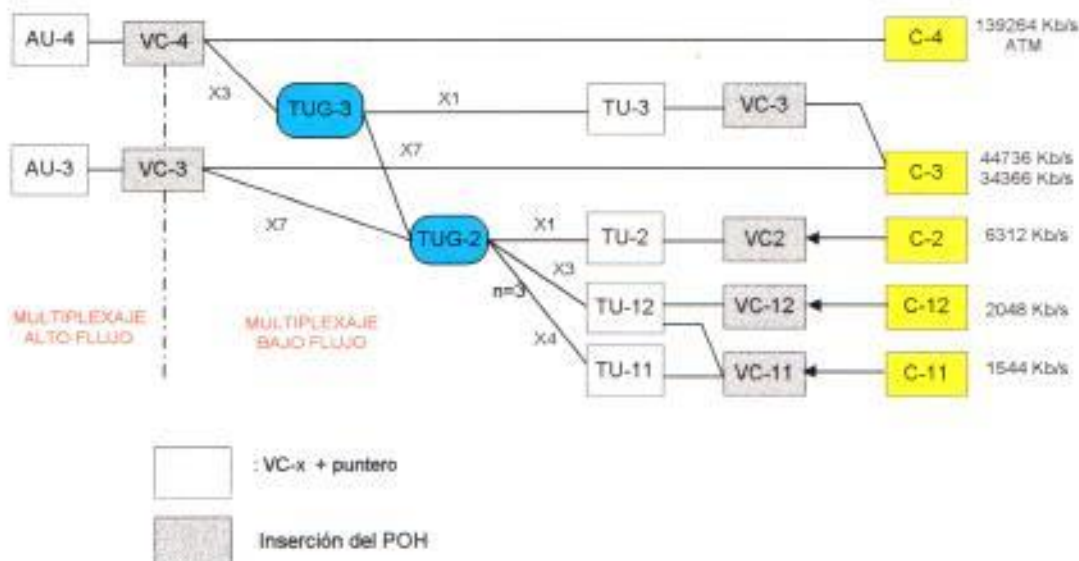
AU-4

VC-4

C-4

139264 Kb/s
ATM

X3

TUG-3

X1

TU-3

VC-3

X7

AU-3

VC-3

C-3

44736 Kb/s
34366 Kb/s

X7

TUG-2

X1

TU-2

VC2

C-2

6312 Kb/s

X3

n=3

TU-12

VC-12

C-12

2048 Kb/s

MULTIPLEXAJE
ALTO FLUJO

MULTIPLEXAJE
BAJO FLUJO

X4

TU-11

VC-11

C-11

1544 Kb/s

: VC-x + puntero

Inserción del POH